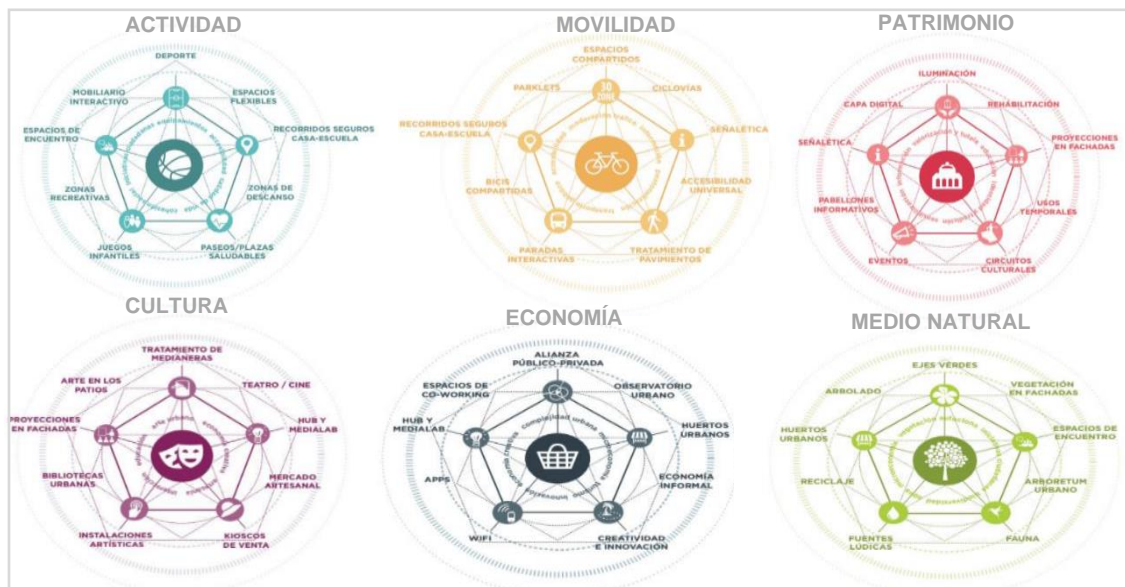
ACTIVIDAD

DEPORTE
MOBILIARIO INTERACTIVO
ESPACIOS FLEXIBLES
ESPACIOS DE ENCUENTRO
RECORRIDOS SEGUROS CASA-ESCUELA
ZONAS RECREATIVAS
ZONAS DE DESCANSO
JUEGOS INFANTILES
PASEOS/PLAZAS SALUDABLES

MOVILIDAD

ESPACIOS COMPARTIDOS
PARKLETS
30
CICLOVÍAS
RECORRIDOS SEGUROS CASA-ESCUELA
SEÑALÉTICA
BICIS COMPARTIDAS
ACCESIBILIDAD UNIVERSAL
PARADAS INTERACTIVAS
TRATAMIENTO DE PAVIMENTOS

PATRIMONIO

ILUMINACIÓN
CAPA DIGITAL
REHABILITACIÓN
PROYECCIONES EN FACHADAS
SEÑALÉTICA
PABELLONES INFORMATIVOS
USOS TEMPORALES
EVENTOS
CIRCUITOS CULTURALES

CULTURA

TRATAMIENTO DE MEDIANERAS
ARTE EN LOS PATIOS
TEATRO / CINE
PROYECCIONES EN FACHADAS
HUB Y MEDIALAB
BIBLIOTECAS URBANAS
MERCADO ARTESANAL
INSTALACIONES ARTÍSTICAS
KIOSCOS DE VENTA

ECONOMÍA

ALIANZA PÚBLICO-PRIVADA
ESPACIOS DE CO-WORKING
OBSERVATORIO URBANO
HUB Y MEDIALAB
HUERTOS URBANOS
APPS
ECONOMÍA INFORMAL
WIFI
CREATIVIDAD E INNOVACIÓN

MEDIO NATURAL

EJES VERDES
ARBOLADO
VEGETACIÓN EN FACHADAS
HUERTOS URBANOS
ESPACIOS DE ENCUENTRO
RECICLAJE
ARBORETUM URBANO
FUENTES LÚDICAS
FAUNA